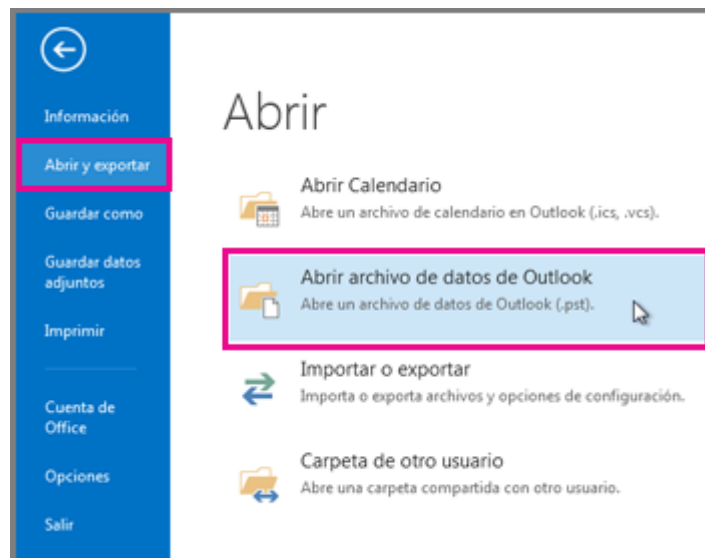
Información

Abrir y exportar

Guardar como

Guardar datos adjuntos

Imprimir

Cuenta de Office

Opciones

Salir

Abrir

Abrir Calendario
Abre un archivo de calendario en Outlook (.ics, .vcs).

Abrir archivo de datos de Outlook
Abre un archivo de datos de Outlook (.pst).

Importar o exportar
Importa o exporta archivos y opciones de configuración.

Carpeta de otro usuario
Abre una carpeta compartida con otro usuario.